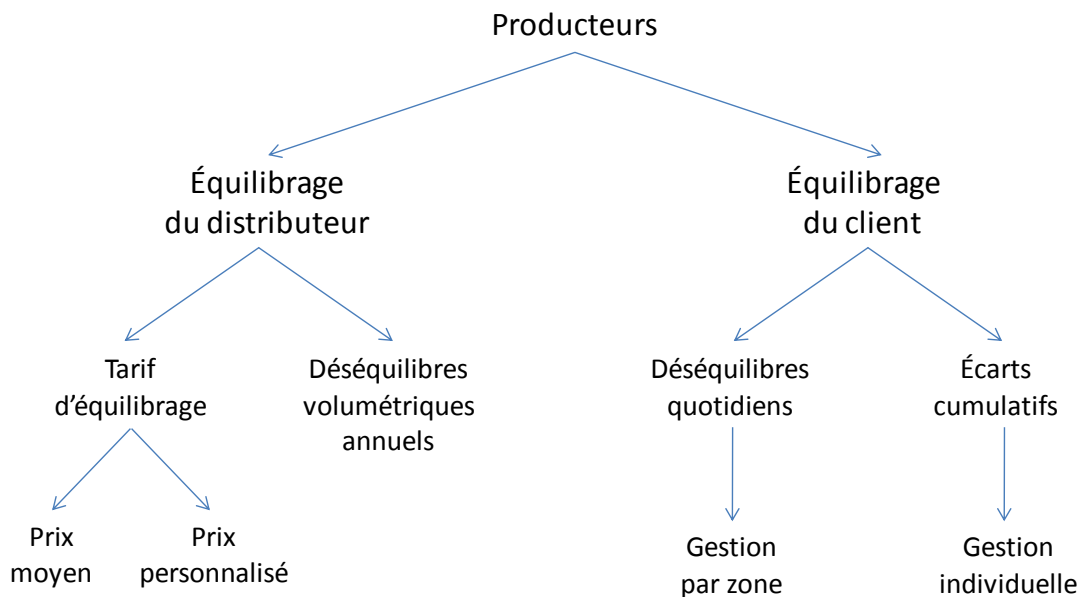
Producteurs

Équilibrage du distributeur

Équilibrage du client

Tarif d’équilibrage

Déséquilibres volumétriques annuels

Déséquilibres quotidiens

Écarts cumulatifs

Prix moyen

Prix personnalisé

Gestion par zone

Gestion individuelle